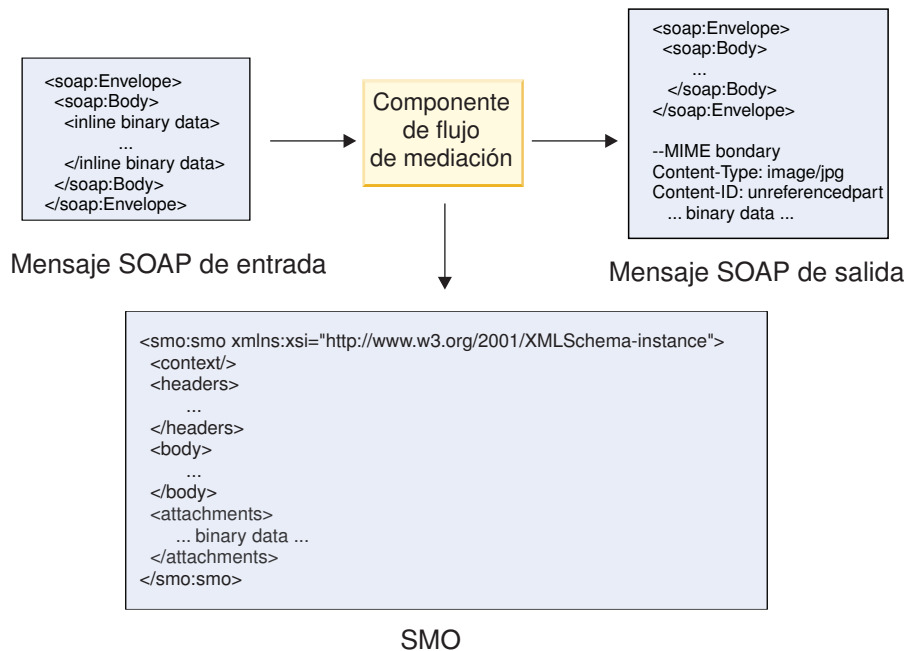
<soap:Envelope>
<soap:Body>
<inline binary data>
...
</inline binary data>
</soap:Body>
</soap:Envelope>

Mensaje SOAP de entrada

Componente de flujo de mediación

<soap:Envelope>
<soap:Body>
...
</soap:Body>
</soap:Envelope>

--MIME bondary
Content-Type: image/jpg
Content-ID: unreferencedpart
... binary data ...

Mensaje SOAP de salida

<smo:smo xmlns:xsi="http://www.w3.org/2001/XMLSchema-instance">
<context/>
<headers>
...
</headers>
<body>
...
</body>
<attachments>
... binary data ...
</attachments>
</smo:smo>

SMO